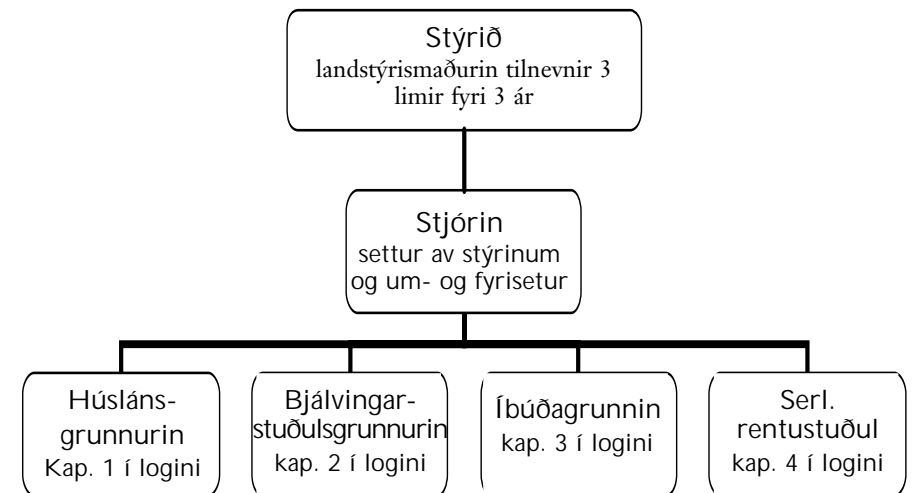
Stýrið
landstýrismaðurin tilnevnir 3 limir fyri 3 ár

Stjórin
settur av stýrinum og um- og fyrisetur

Húsláns-grunnurin
Kap. 1 í logini

Bjálvingar-stuðulsgrunnurin
kap. 2 í logini

Íbúðagrunnin
kap. 3 í logini

Serl. rentustuðul
kap. 4 í logini